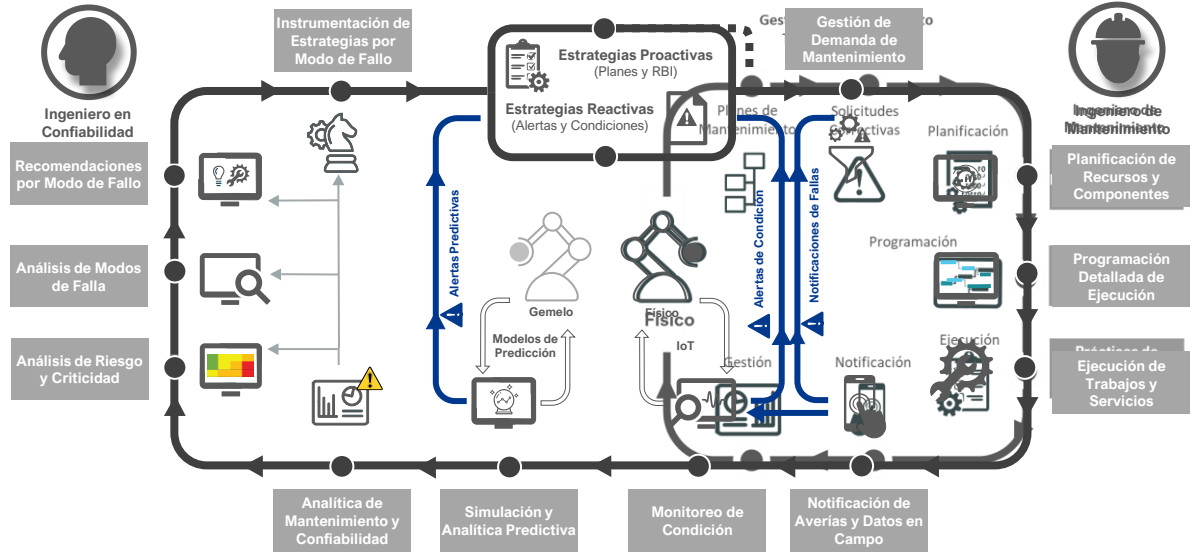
Ingeniero en Confiabilidad

Instrumentación de Estrategias por Modo de Fallo

Estrategias Proactivas
(Planes y RBI)

Estrategias Reactivas
(Alertas y Condiciones)

Gestión de Demanda de Mantenimiento

Ingeniero de Mantenimiento

Recomendaciones por Modo de Fallo

Análisis de Modos de Falla

Análisis de Riesgo y Criticidad

Planes de Mantenimiento

Solicitudes Correctivas

Planificación

Planificación de Recursos y Componentes

Programación

Programación Detallada de Ejecución

Ejecución

Ejecución de Trabajos y Servicios

Alertas Predictivas

Alertas de Condición

Notificaciones de Fallas

Gemelo

Físico

Modelos de Predicción

IoT

Gestión

Notificación

Analítica de Mantenimiento y Confiabilidad

Simulación y Analítica Predictiva

Monitoreo de Condición

Notificación de Averías y Datos en Campo